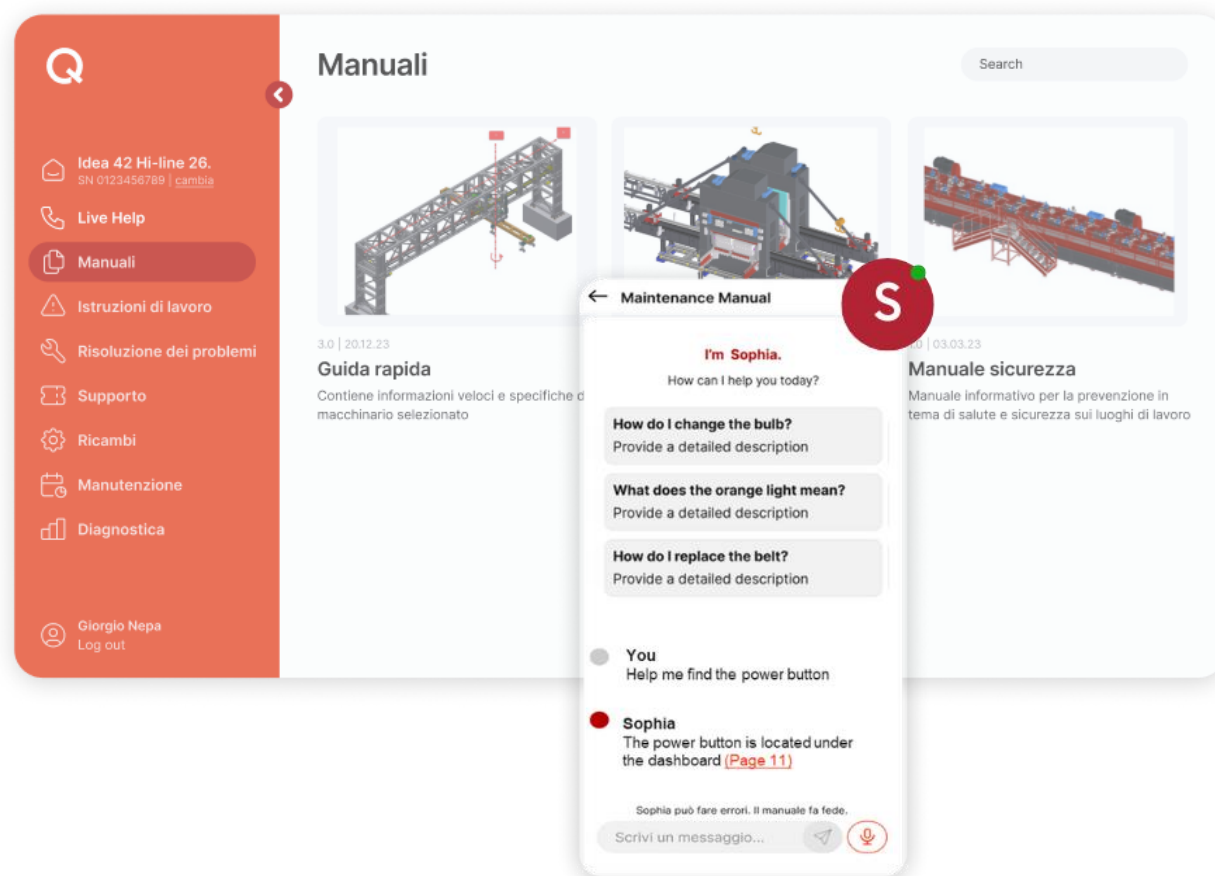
Q

Idea 42 Hi-line 26.
SN 0123456789 | cambia

Live Help

Manuali

Istruzioni di lavoro

Risoluzione dei problemi

Supporto

Ricambi

Manutenzione

Diagnostica

Giorgio Nepa
Log out

Manuali

Search

3.0 | 20.12.23
Guida rapida
Contiene informazioni veloci e specifiche d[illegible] macchinario selezionato

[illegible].0 | 03.03.23
Manuale sicurezza
Manuale informativo per la prevenzione in tema di salute e sicurezza sui luoghi di lavoro

Maintenance Manual

S

I'm Sophia.
How can I help you today?

How do I change the bulb?
Provide a detailed description

What does the orange light mean?
Provide a detailed description

How do I replace the belt?
Provide a detailed description

You
Help me find the power button

Sophia
The power button is located under the dashboard (Page 11)

Sophia può fare errori. Il manuale fa fede.

Scrivi un messaggio...